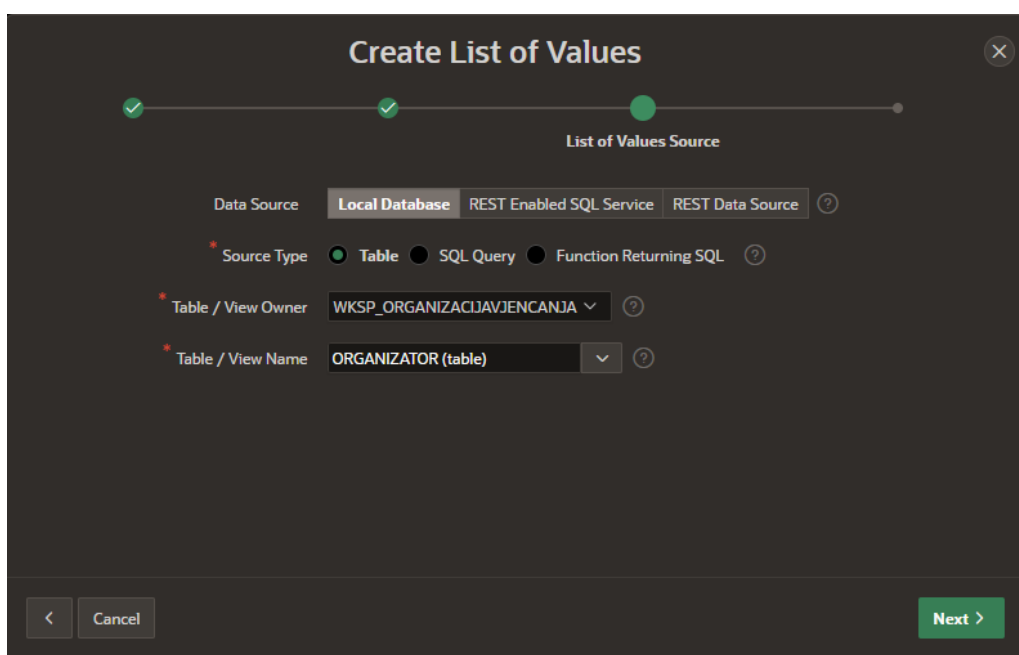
Create List of Values

List of Values Source

Data Source
Local Database
REST Enabled SQL Service
REST Data Source

* Source Type
Table
SQL Query
Function Returning SQL

* Table / View Owner
WKSP_ORGANIZACIJAVJENCANJA

* Table / View Name
ORGANIZATOR (table)

Cancel
Next